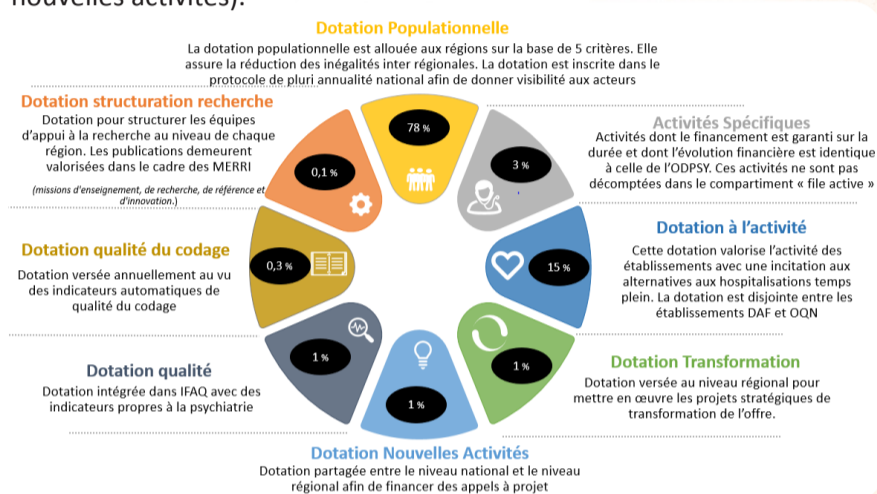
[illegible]

Dotation Populationnelle

La dotation populationnelle est allouée aux régions sur la base de 5 critères. Elle assure la réduction des inégalités inter régionales. La dotation est inscrite dans le protocole de pluri annualité national afin de donner visibilité aux acteurs

Dotation structuration recherche

Dotation pour structurer les équipes d'appui à la recherche au niveau de chaque région. Les publications demeurent valorisées dans le cadre des MERRI

(missions d'enseignement, de recherche, de référence et d'innovation.)

Activités Spécifiques

Activités dont le financement est garanti sur la durée et dont l'évolution financière est identique à celle de l'ODPSY. Ces activités ne sont pas décomptées dans le compartiment « file active »

78 %

0,1 %

3 %

Dotation qualité du codage

Dotation versée annuellement au vu des indicateurs automatiques de qualité du codage

0,3 %

15 %

Dotation à l'activité

Cette dotation valorise l'activité des établissements avec une incitation aux alternatives aux hospitalisations temps plein. La dotation est disjointe entre les établissements DAF et OQN

1 %

1 %

1 %

Dotation qualité

Dotation intégrée dans IFAQ avec des indicateurs propres à la psychiatrie

Dotation Transformation

Dotation versée au niveau régional pour mettre en œuvre les projets stratégiques de transformation de l'offre.

Dotation Nouvelles Activités

Dotation partagée entre le niveau national et le niveau régional afin de financer des appels à projet